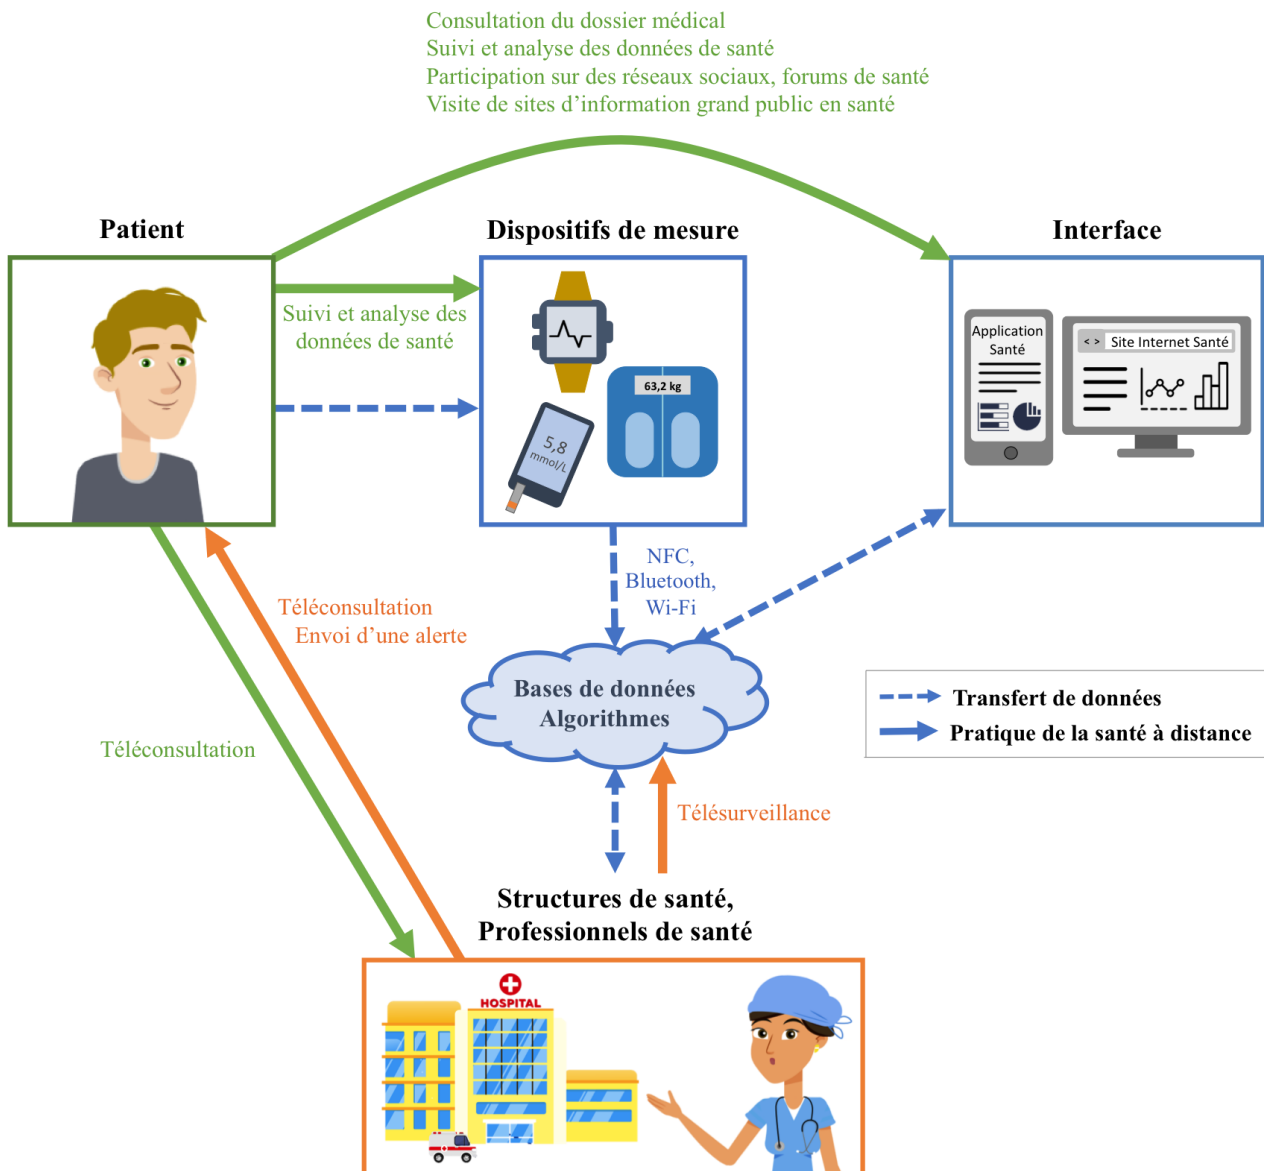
Consultation du dossier médical
Suivi et analyse des données de santé
Participation sur des réseaux sociaux, forums de santé
Visite de sites d'information grand public en santé

Patient

Dispositifs de mesure

Interface

Suivi et analyse des données de santé

63,2 kg

5,8 mmol/L

Application Santé

< > Site Internet Santé

NFC, Bluetooth, Wi-Fi

Téléconsultation
Envoi d'une alerte

Bases de données
Algorithmes

Transfert de données
Pratique de la santé à distance

Téléconsultation

Télésurveillance

Structures de santé,
Professionnels de santé

HOSPITAL